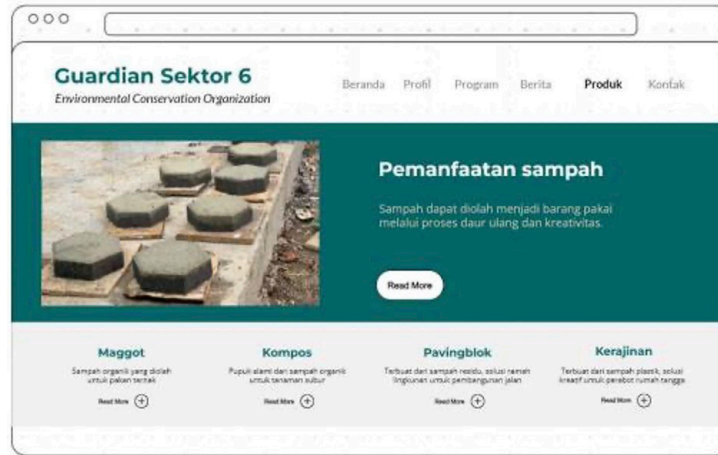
Guardian Sektor 6
Environmental Conservation Organization

Beranda Profil Program Berita Produk Kontak

Pemanfaatan sampah

Sampah dapat diolah menjadi barang pakai melalui proses daur ulang dan kreativitas.

Read More

Maggot
Sampah organik yang diolah untuk pakan ternak
Read More

Kompos
Pupuk alami dari sampah organik untuk tanaman subur
Read More

Pavingblok
Terbuat dari sampah residu, solusi ramah lingkungan untuk pembangunan jalan
Read More

Kerajinan
Terbuat dari sampah plastik, solusi kreatif untuk perabot rumah tangga
Read More